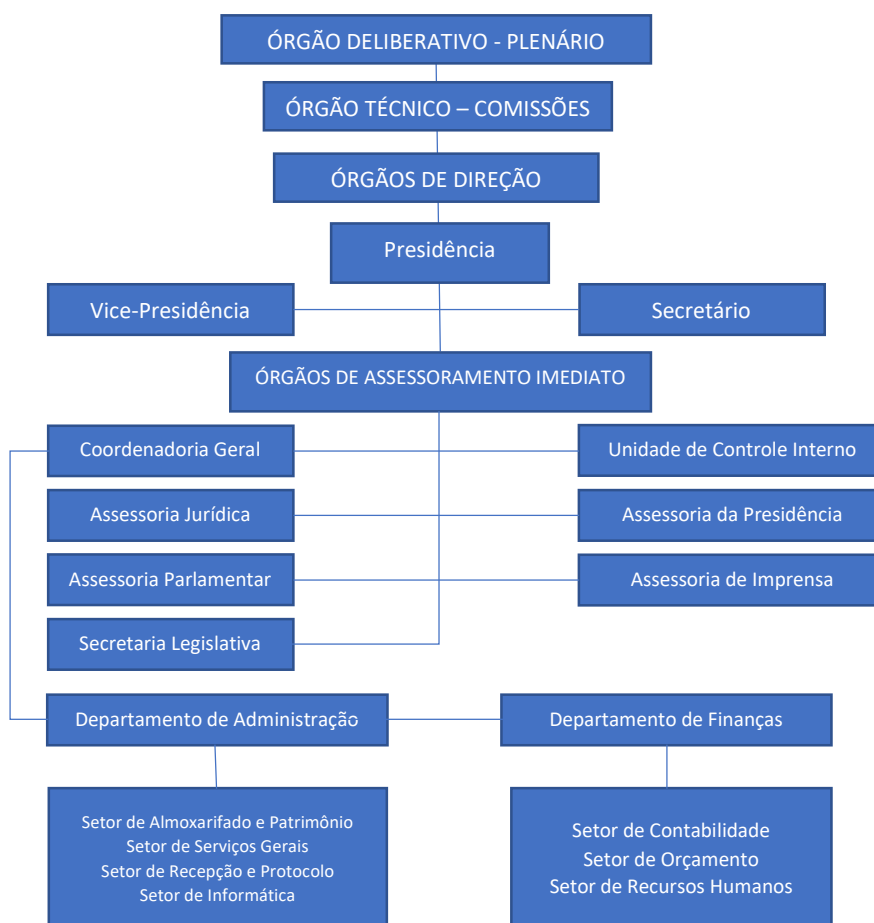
ÓRGÃO DELIBERATIVO - PLENÁRIO

ÓRGÃO TÉCNICO – COMISSÕES

ÓRGÃOS DE DIREÇÃO

Presidência

Vice-Presidência

Secretário

ÓRGÃOS DE ASSESSORAMENTO IMEDIATO

Coordenadoria Geral

Unidade de Controle Interno

Assessoria Jurídica

Assessoria da Presidência

Assessoria Parlamentar

Assessoria de Imprensa

Secretaria Legislativa

Departamento de Administração

Departamento de Finanças

Setor de Almoxarifado e Patrimônio
Setor de Serviços Gerais
Setor de Recepção e Protocolo
Setor de Informática

Setor de Contabilidade
Setor de Orçamento
Setor de Recursos Humanos